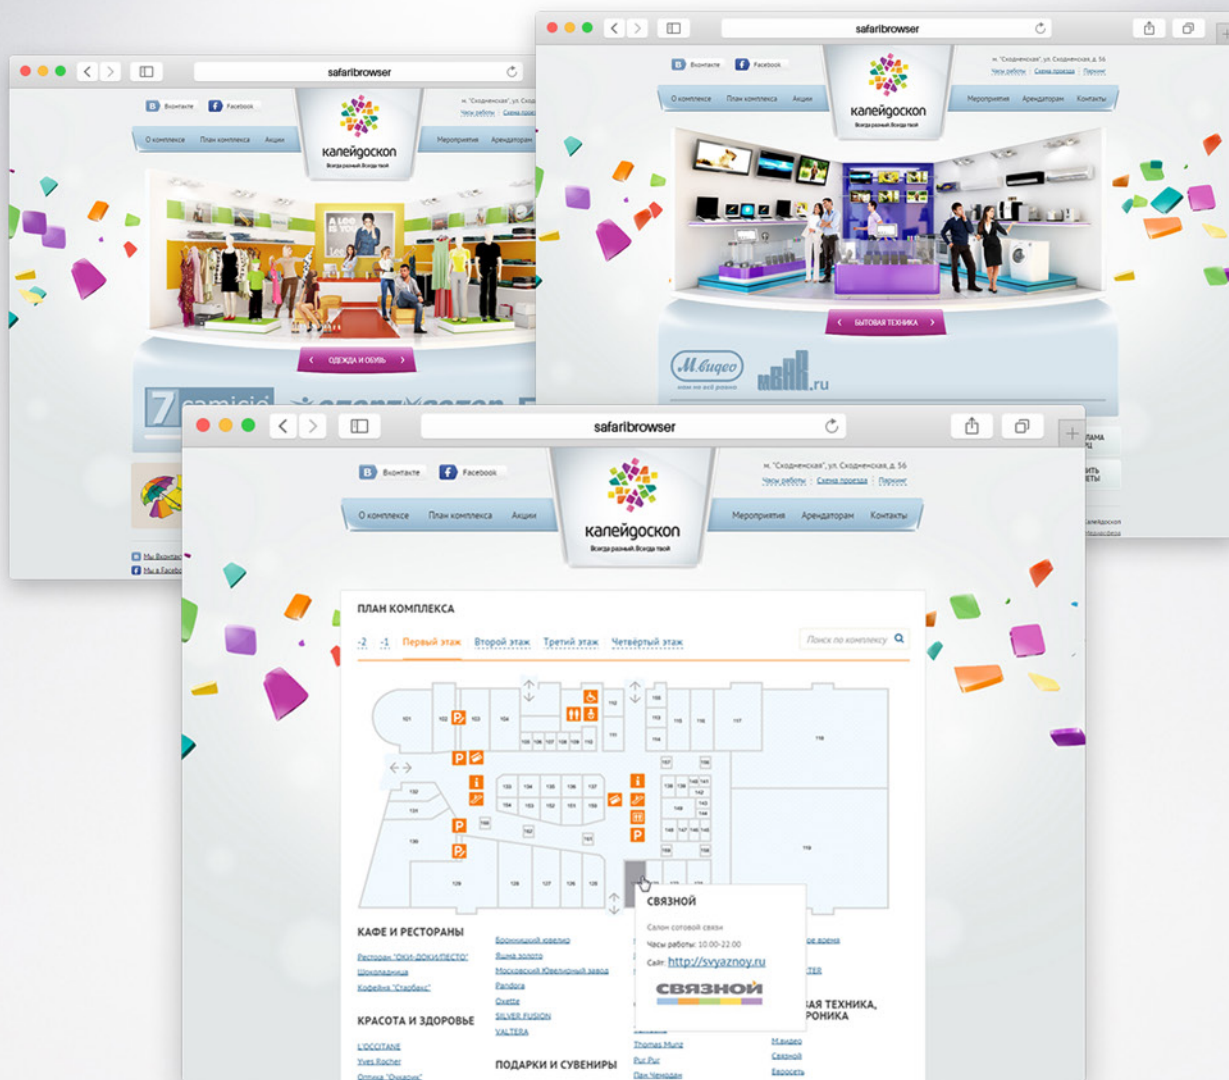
safaribrowser

Вконтакте Facebook

калейдоскоп
Всегда разный. Всегда твой

м. "Сходненская", ул. Сходненская, д. 56
Часы работы | Схема проезда | Паркинг

О комплексе План комплекса Акции Мероприятия Арендаторам Контакты

ОДЕЖДА И ОБУВЬ

7 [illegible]

Мы Вконтакте
Мы в Facebook

safaribrowser

Вконтакте Facebook

калейдоскоп
Всегда разный. Всегда твой

м. "Сходненская", ул. Сходненская, д. 56
Часы работы | Схема проезда | Паркинг

О комплексе План комплекса Акции Мероприятия Арендаторам Контакты

БЫТОВАЯ ТЕХНИКА

М.видео

мВИДЕО.ru

safaribrowser

Вконтакте Facebook

калейдоскоп
Всегда разный. Всегда твой

м. "Сходненская", ул. Сходненская, д. 56
Часы работы | Схема проезда | Паркинг

О комплексе План комплекса Акции Мероприятия Арендаторам Контакты

ПЛАН КОМПЛЕКСА

-2 -1 Первый этаж Второй этаж Третий этаж Четвёртый этаж

Поиск по комплексу

101 102 103 104 112 113 116 117 118 119 132 124 126 127 128 129 130 131 133 134 135 136 137 138 139 140 141 142 143 144 145 146 147 148 149 150 151 152 153 154 155 156 157 158 159 160 161 162 163 164 165 166

СВЯЗНОЙ
Салон сотовой связи
Часы работы: 10.00-22.00
Сайт: http://svyaznoy.ru
СВЯЗНОЙ

КАФЕ И РЕСТОРАНЫ
Ресторан "ОКИ-ДОКИ/ПЕСТО"
Шоколадница
Кофейня "Старбакс"

КРАСОТА И ЗДОРОВЬЕ
L'OCCITANE
Yves Rocher
Оптика "Очкарик"

Бронницкий ювелир
Яшма золото
Московский Ювелирный завод
Pandora
Ovette
SILVER FUSION
VALTERA

ПОДАРКИ И СУВЕНИРЫ

Thomas Munz
Pur Pur
Пан Чемодан

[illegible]ое время
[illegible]ТЕР
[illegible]АЯ ТЕХНИКА, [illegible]РОНИКА
М.видео
Связной
Евросеть